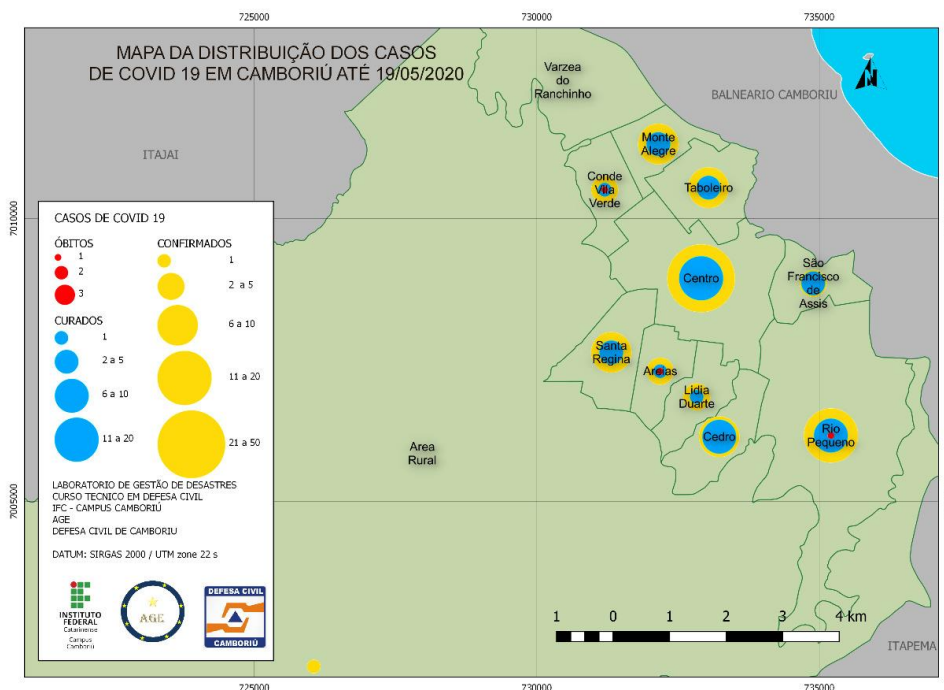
725000 730000 735000

MAPA DA DISTRIBUIÇÃO DOS CASOS DE COVID 19 EM CAMBORIÚ ATÉ 19/05/2020

Varzea do Ranchinho

BALNEARIO CAMBORIU

ITAJAI

Monte Alegre

Conde Vila Verde

Taboleiro

Centro

São Francisco de Assis

Santa Regina

Areias

Lidia Duarte

Cedro

Rio Pequeno

Area Rural

ITAPEMA

7010000

7005000

CASOS DE COVID 19

ÓBITOS
1
2
3

CONFIRMADOS
1
2 a 5
6 a 10
11 a 20
21 a 50

CURADOS
1
2 a 5
6 a 10
11 a 20

LABORATORIO DE GESTÃO DE DESASTRES
CURSO TECNICO EM DEFESA CIVIL
IFC - CAMPUS CAMBORIÚ
AGE
DEFESA CIVIL DE CAMBORIU

DATUM: SIRGAS 2000 / UTM zone 22 s

INSTITUTO FEDERAL Catarinense Campus Camboriú

AGE

DEFESA CIVIL CAMBORIÚ

1 0 1 2 3 4 km

725000 730000 735000